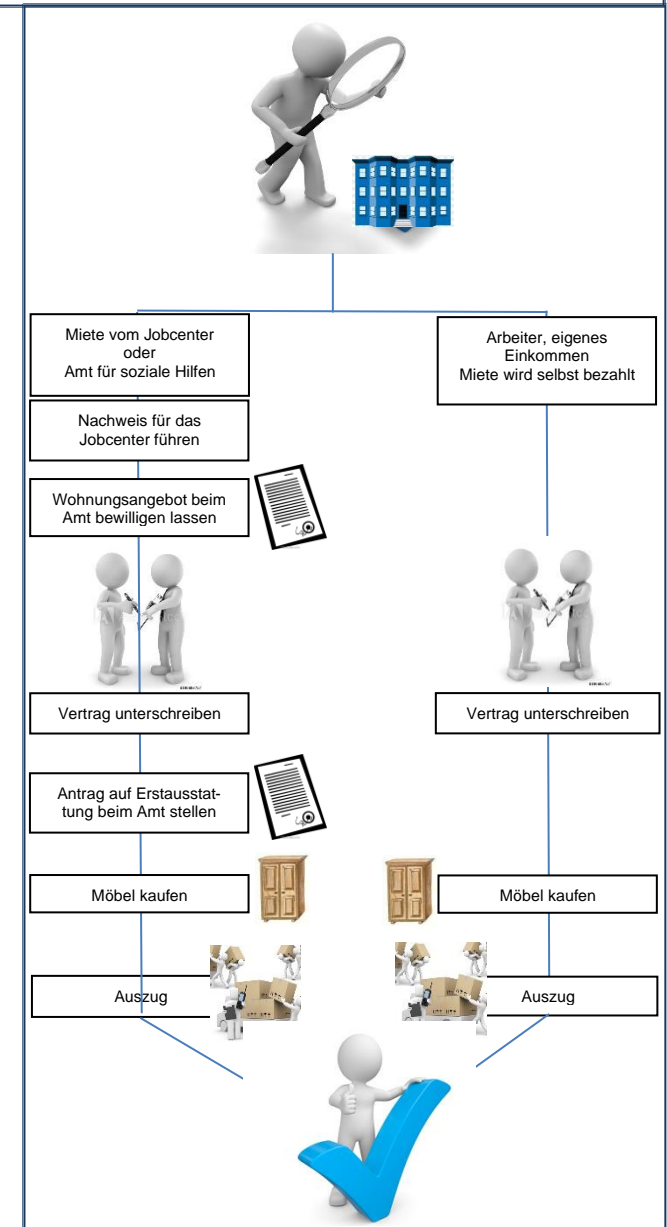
Miete vom Jobcenter oder Amt für soziale Hilfen

Arbeiter, eigenes Einkommen Miete wird selbst bezahlt

Nachweis für das Jobcenter führen

Wohnungsangebot beim Amt bewilligen lassen

Vertrag unterschreiben

Vertrag unterschreiben

Antrag auf Erstausstattung beim Amt stellen

Möbel kaufen

Möbel kaufen

Auszug

Auszug